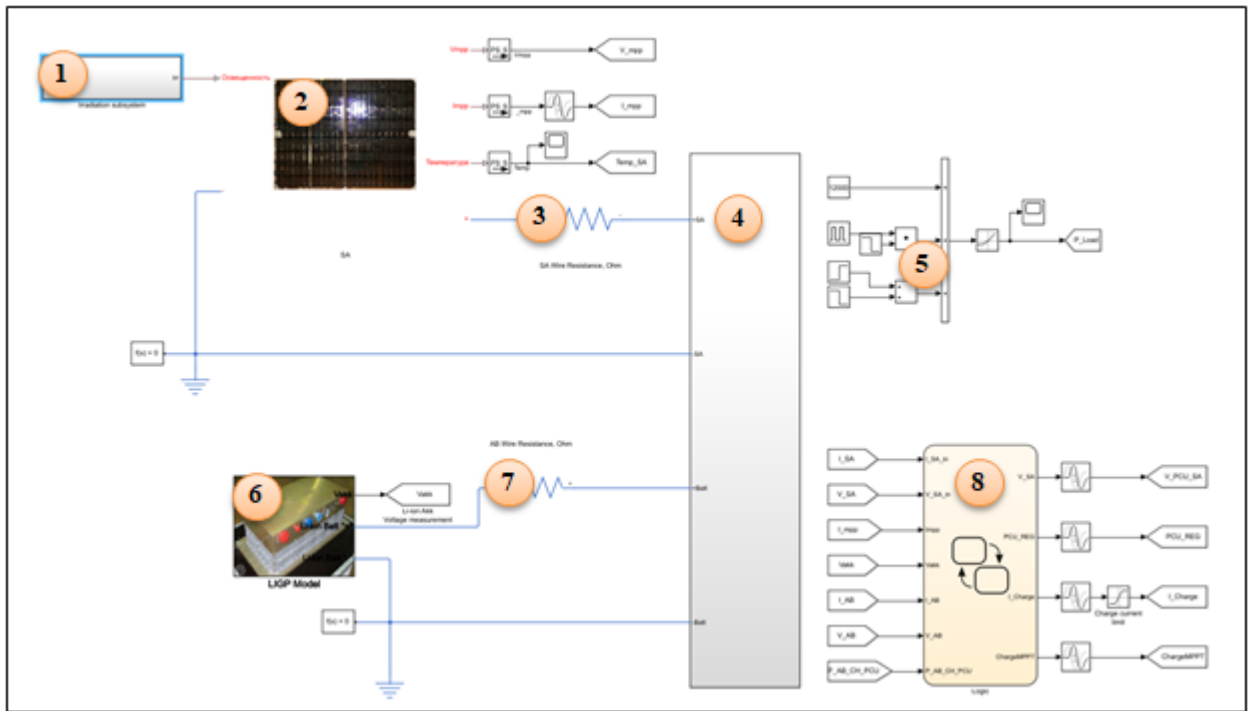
1
Irradiation subsystem
Освещенность
2
Vmpp
PS S
Vmpp
V_mpp
Impp
PS S
_mpp
I_mpp
Температура
PS S
Temp
Temp_SA
3
4
SA
SA Wire Resistance, Ohm
SA
f(x) = 0
SA
1200
5
P_Load
AB Wire Resistance, Ohm
6
Vakk
Li-ion Akk
Voltage measurement
Batt
7
Batt
LIGP Model
f(x) = 0
Batt
I_SA
I_SA_in
V_SA
V_SA_in
I_Hpp
Impp
Vakk
Vakk
I_AB
I_AB
V_AB
V_AB
P_AB_CH_PCU
P_AB_CH_PCU
8
V_SA
V_PCU_SA
PCU_REG
PCU_REG
I_Charge
Charge current limit
I_Charge
ChargeMPPT
ChargeMPPT
Logic